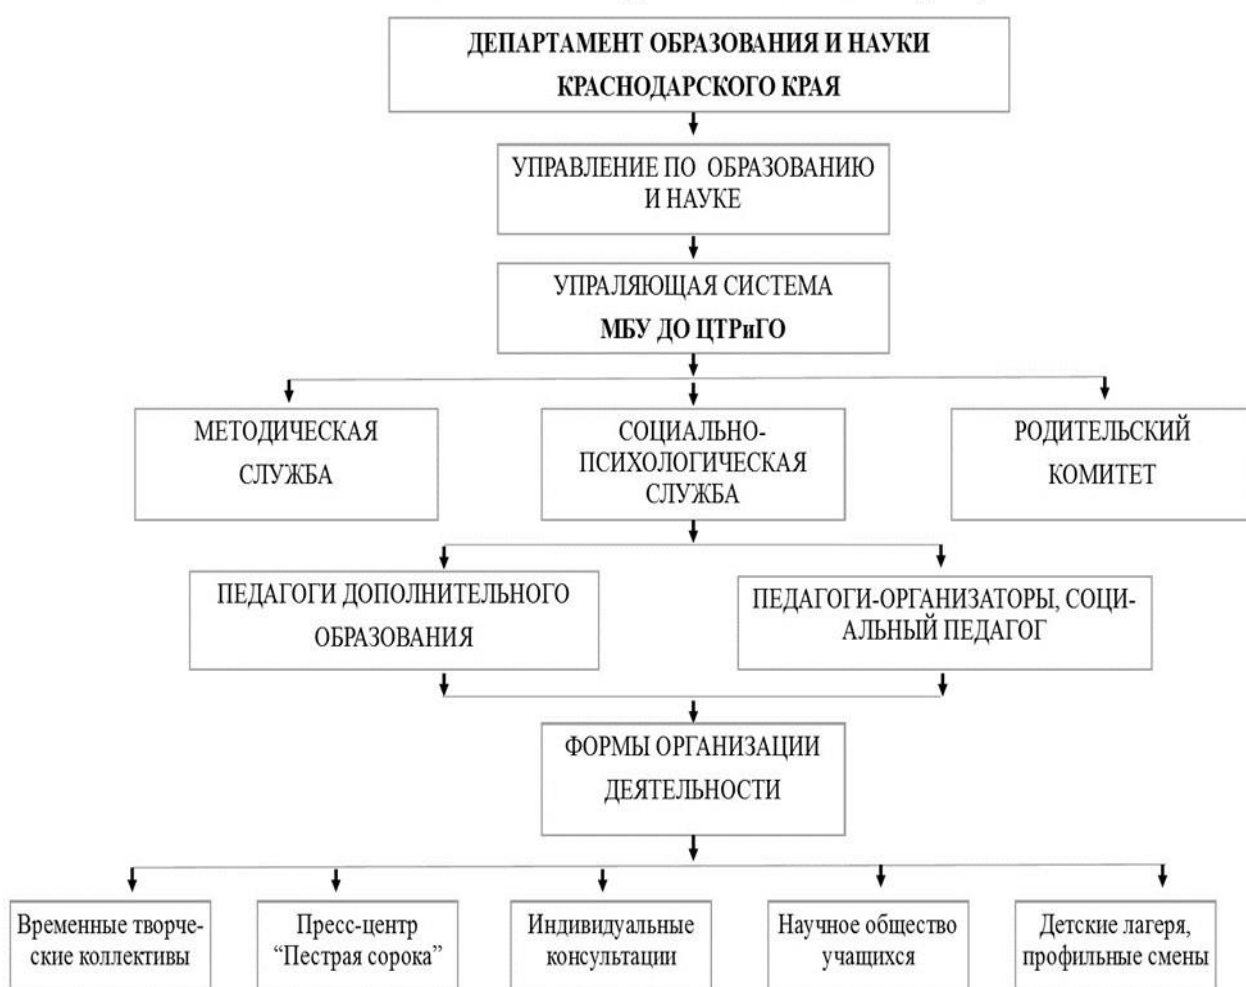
ДЕПАРТАМЕНТ ОБРАЗОВАНИЯ И НАУКИ КРАСНОДАРСКОГО КРАЯ

УПРАВЛЕНИЕ ПО ОБРАЗОВАНИЮ И НАУКЕ

УПРАЛЯЮЩАЯ СИСТЕМА МБУ ДО ЦТРиГО

МЕТОДИЧЕСКАЯ СЛУЖБА

СОЦИАЛЬНО-ПСИХОЛОГИЧЕСКАЯ СЛУЖБА

РОДИТЕЛЬСКИЙ КОМИТЕТ

ПЕДАГОГИ ДОПОЛНИТЕЛЬНОГО ОБРАЗОВАНИЯ

ПЕДАГОГИ-ОРГАНИЗАТОРЫ, СОЦИАЛЬНЫЙ ПЕДАГОГ

ФОРМЫ ОРГАНИЗАЦИИ ДЕЯТЕЛЬНОСТИ

Временные творческие коллективы

Пресс-центр “Пестрая сорока”

Индивидуальные консультации

Научное общество учащихся

Детские лагеря, профильные смены